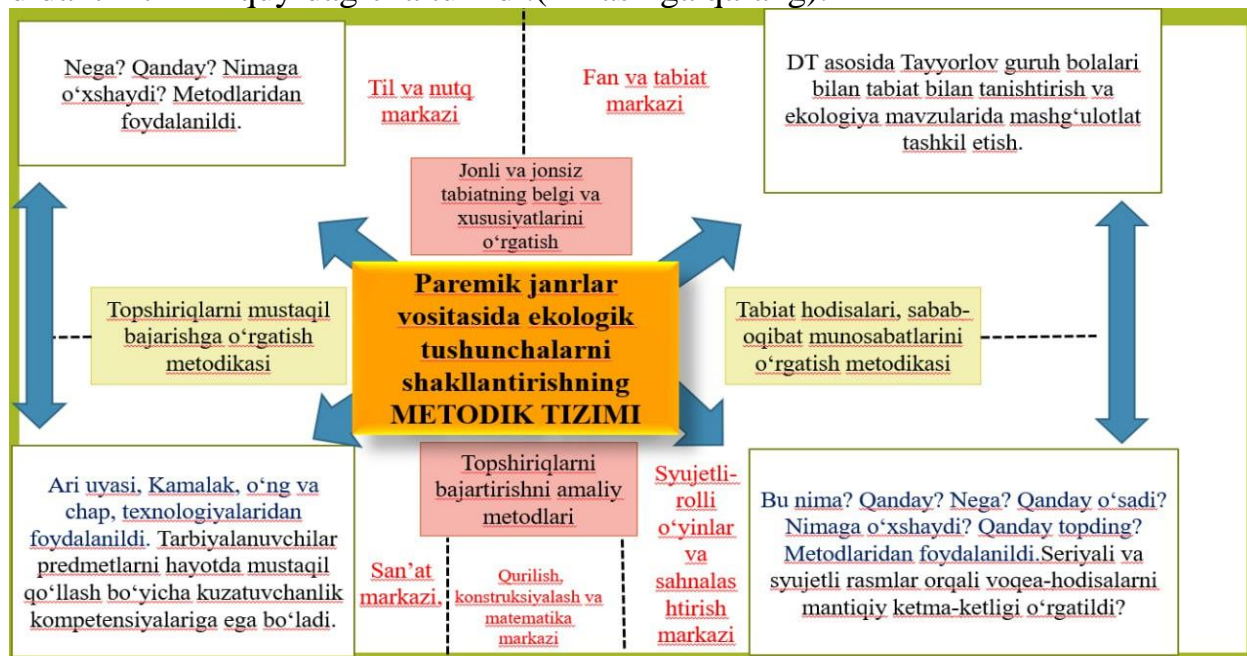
Nega? Qanday? Nimaga o'xshaydi? Metodlaridan foydalanildi.

Til va nutq markazi

Fan va tabiat markazi

DT asosida Tayyorlov guruh bolalari bilan tabiat bilan tanishtirish va ekologiya mavzularida mashg'ulotlat tashkil etish.

Jonli va jonsiz tabiatning belgi va xususiyatlarini o'rgatish

Topshiriqlarni mustaqil bajarishga o'rgatish metodikasi

Paremik janrlar vositasida ekologik tushunchalarni shakllantirishning METODIK TIZIMI

Tabiat hodisalari, sabab-oqibat munosabatlarini o'rgatish metodikasi

Ari uyasi, Kamalak, o'ng va chap, texnologiyalaridan foydalanildi. Tarbiyalanuvchilar predmetlarni hayotda mustaqil qo'llash bo'yicha kuzatuvchanlik kompetensiyalariga ega bo'ladi.

Topshiriqlarni bajartirishni amaliy metodlari

San'at markazi,

Qurilish, konstruksiyalash va matematika markazi

Syujetli-rolli o'yinlar va sahnalashtirish markazi

Bu nima? Qanday? Nega? Qanday o'sadi? Nimaga o'xshaydi? Qanday topding? Metodlaridan foydalanildi.Seriyali va syujetli rasmlar orqali voqea-hodisalarni mantiqiy ketma-ketligi o'rgatildi?